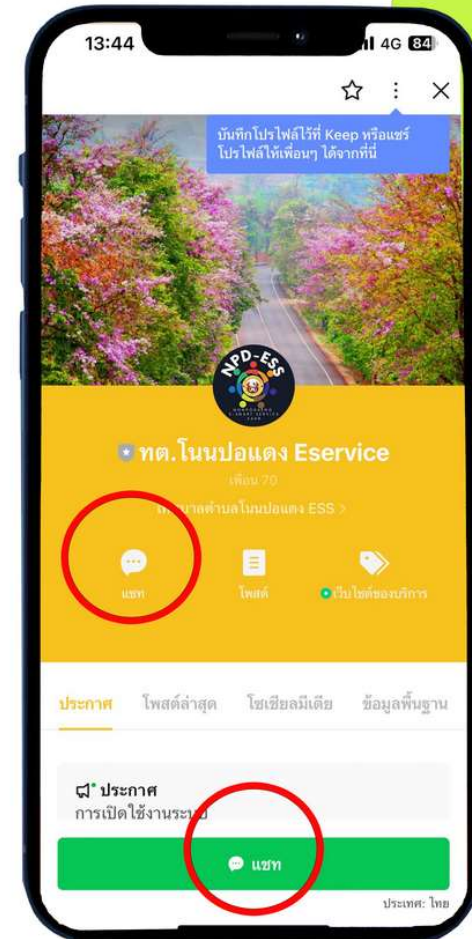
13:44

4G 84

บันทึกโปรไฟล์ไว้ที่ Keep หรือแชร์โปรไฟล์ให้เพื่อนๆ ได้จากที่นี่

NPD-ESS

ทต.โนนปอแดง Eservice

เพื่อน 70

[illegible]บาลตำบลโนนปอแดง ESS >

แชท

โพสต์

เว็บไซต์ของบริการ

ประกาศ

โพสต์ล่าสุด

โซเชียลมีเดีย

ข้อมูลพื้นฐาน

ประกาศ

การเปิดใช้งานระบ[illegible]

แชท

ประเทศ: ไทย